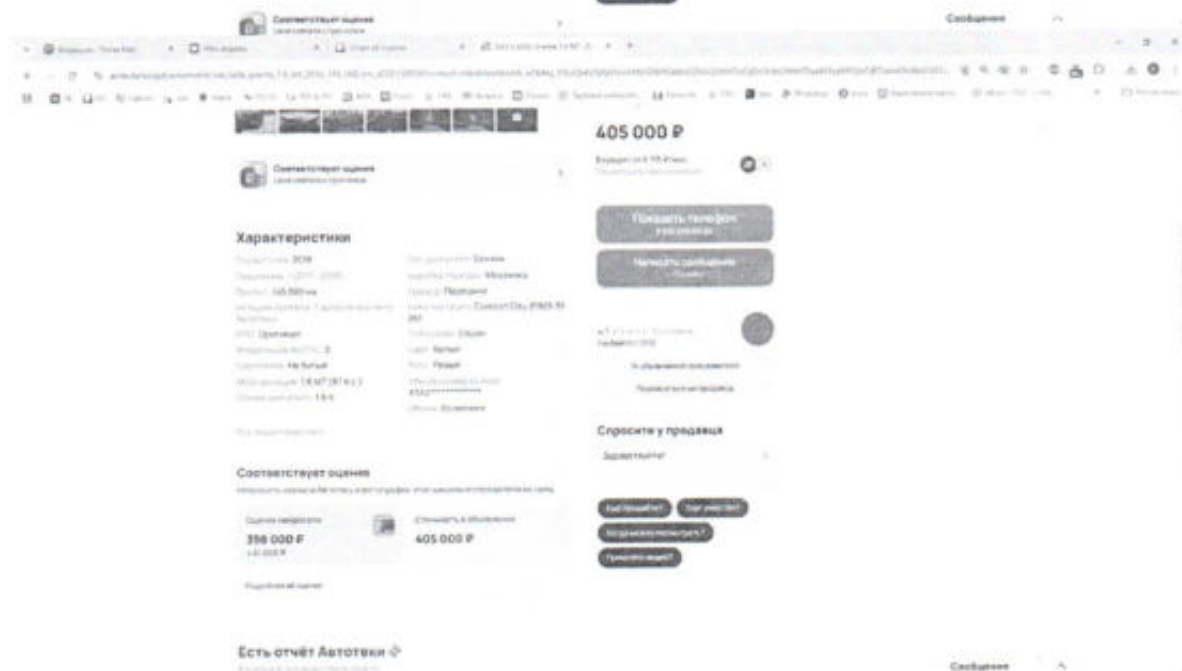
Соответствует оценке

Сообщения

405 000 ₽

Соответствует оценке

Показать телефон

Написать сообщение

Характеристики

Год выпуска: 2016

Пробег: 145 000 км

ПТС: Оригинал

Руль: Левый

Состояние: Не битый

Двигатель: 1.6 MT (87 л.с.)

Седан

Цвет: Белый

Привод: Передний

Спросите у продавца

Здравствуйте!

Соответствует оценке

398 000 ₽

405 000 ₽

Есть отчёт Автотеки

Сообщения